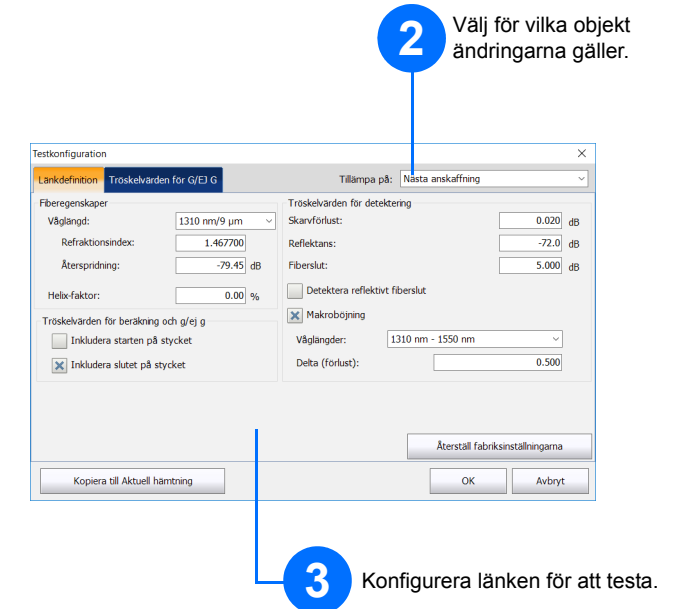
2 Välj för vilka objekt ändringarna gäller.

Testkonfiguration

Länkdefinition | Tröskelvärden för G/EJ G

Tillämpa på: Nästa anskaffning

Fiberegenskaper
Våglängd: 1310 nm/9 µm
Refraktionsindex: 1.467700
Återspridning: -79.45 dB
Helix-faktor: 0.00 %

Tröskelvärden för beräkning och g/ej g
Inkludera starten på stycket
Inkludera slutet på stycket

Tröskelvärden för detektering
Skarvförlust: 0.020 dB
Reflektans: -72.0 dB
Fiberslut: 5.000 dB
Detektera reflektivt fiberslut
Makroböjning
Våglängder: 1310 nm - 1550 nm
Delta (förlust): 0.500

Återställ fabriksinställningarna

Kopiera till Aktuell hämtning

OK

Avbryt

3 Konfigurera länken för att testa.